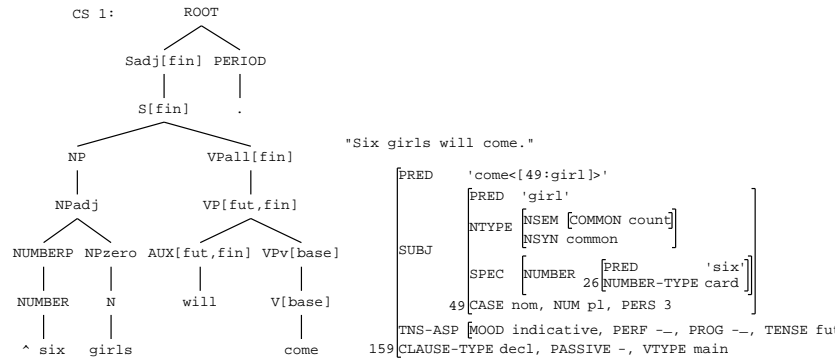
CS 1: ROOT

Sadj[fin] PERIOD

S[fin] .

NP VPall[fin]

NPadj VP[fut,fin]

NUMBERP NPzero AUX[fut,fin] VPv[base]

NUMBER N will V[base]

^ six girls come

"Six girls will come."

| | |
|---|---|
| PRED | 'come<[49:girl]>' |
| SUBJ | PRED 'girl'; NTYPE [NSEM [COMMON count], NSYN common]; SPEC [NUMBER 26[PRED 'six', NUMBER-TYPE card]]; 49 CASE nom, NUM pl, PERS 3 |
| TNS-ASP | MOOD indicative, PERF -\_, PROG -\_, TENSE fut |
| 159 | CLAUSE-TYPE decl, PASSIVE -, VTYPE main |